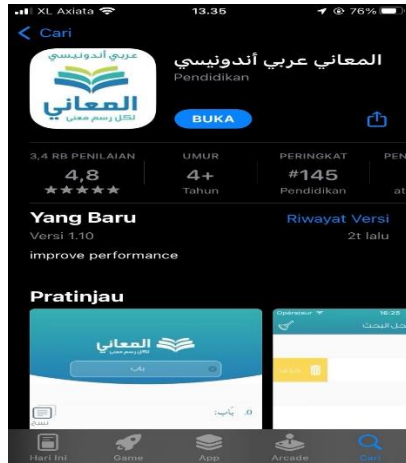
XL Axiata 13.35 76%

< Cari

عربي أندونيسي
المعاني
لكل رسم معنى

المعاني عربي أندونيسي
Pendidikan

BUKA

3,4 RB PENILAIAN
4,8
★★★★★

UMUR
4+
Tahun

PERINGKAT
#145
Pendidikan

PEN
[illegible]

Yang Baru
Riwayat Versi
Versi 1.10
2t lalu
improve performance

Pratinjau

المعاني
لكل رسم معنى
باب

باب

Operateur 16:25
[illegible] البحث

Hari Ini
Game
App
Arcade
Cari